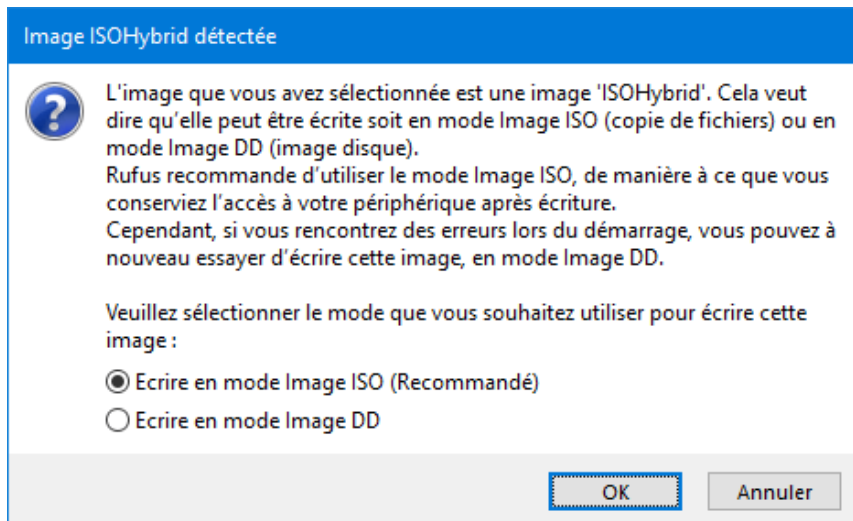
Image ISOHybrid détectée

L'image que vous avez sélectionnée est une image 'ISOHybrid'. Cela veut dire qu'elle peut être écrite soit en mode Image ISO (copie de fichiers) ou en mode Image DD (image disque).
Rufus recommande d'utiliser le mode Image ISO, de manière à ce que vous conserviez l'accès à votre périphérique après écriture.
Cependant, si vous rencontrez des erreurs lors du démarrage, vous pouvez à nouveau essayer d'écrire cette image, en mode Image DD.

Veuillez sélectionner le mode que vous souhaitez utiliser pour écrire cette image :

Ecrire en mode Image ISO (Recommandé)

Ecrire en mode Image DD

OK

Annuler